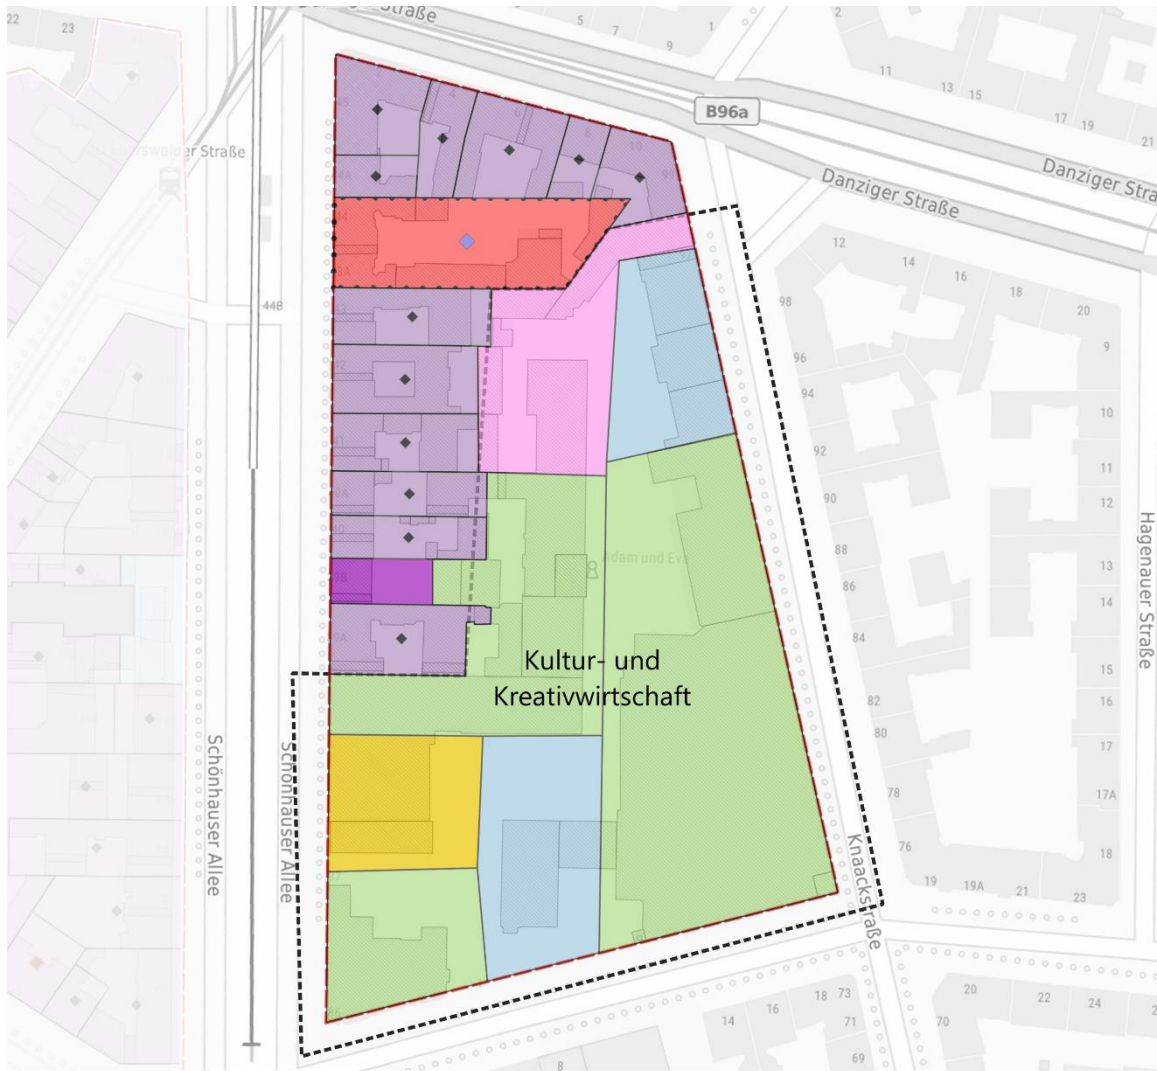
22 23
Straße
5 7 9 1
2
11 13 15
17 19 21
B96a
Greifswalder Straße
Danziger Straße
Danziger Stra
12
14 16 18 20
98 9
96
94 10
92 11
90 12
88 13
86 14
84
15
82 16
80
17
78 17A
76 18
19 19A 21 23
44B
Adam und Eva
Kultur- und Kreativwirtschaft
Schönhauser Allee
Schönhauser Allee
Knaackstraße
Hagenauer Straße
20 22 24
18 73
14 16 71 70
69
8